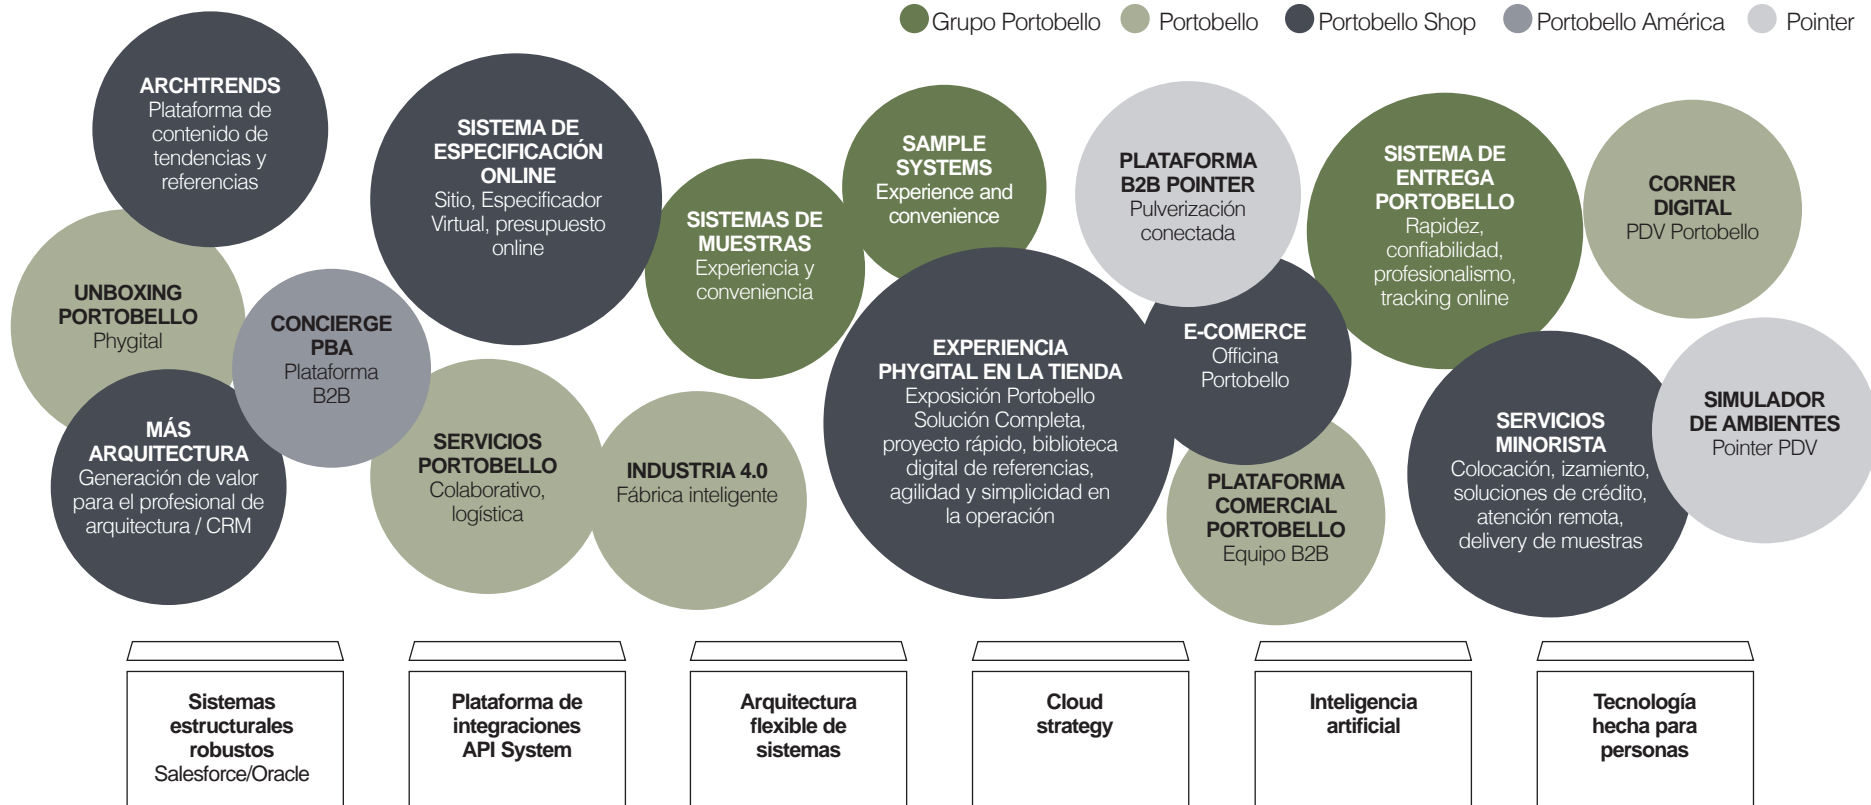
Grupo Portobello Portobello Portobello Shop Portobello América Pointer

ARCHTRENDS
Plataforma de contenido de tendencias y referencias

SISTEMA DE ESPECIFICACIÓN ONLINE
Sitio, Especificador Virtual, presupuesto online

SISTEMAS DE MUESTRAS
Experiencia y conveniencia

SAMPLE SYSTEMS
Experience and convenience

PLATAFORMA B2B POINTER
Pulverización conectada

SISTEMA DE ENTREGA PORTOBELLO
Rapidez, confiabilidad, profesionalismo, tracking online

CORNER DIGITAL
PDV Portobello

UNBOXING PORTOBELLO
Phygital

CONCIERGE PBA
Plataforma B2B

MÁS ARQUITECTURA
Generación de valor para el profesional de arquitectura / CRM

SERVICIOS PORTOBELLO
Colaborativo, logística

INDUSTRIA 4.0
Fábrica inteligente

EXPERIENCIA PHYGITAL EN LA TIENDA
Exposición Portobello Solución Completa, proyecto rápido, biblioteca digital de referencias, agilidad y simplicidad en la operación

E-COMERCE
Officina Portobello

PLATAFORMA COMERCIAL PORTOBELLO
Equipo B2B

SERVICIOS MINORISTA
Colocación, izamiento, soluciones de crédito, atención remota, delivery de muestras

SIMULADOR DE AMBIENTES
Pointer PDV

Sistemas estructurales robustos
Salesforce/Oracle

Plataforma de integraciones API System

Arquitectura flexible de sistemas

Cloud strategy

Inteligencia artificial

Tecnología hecha para personas